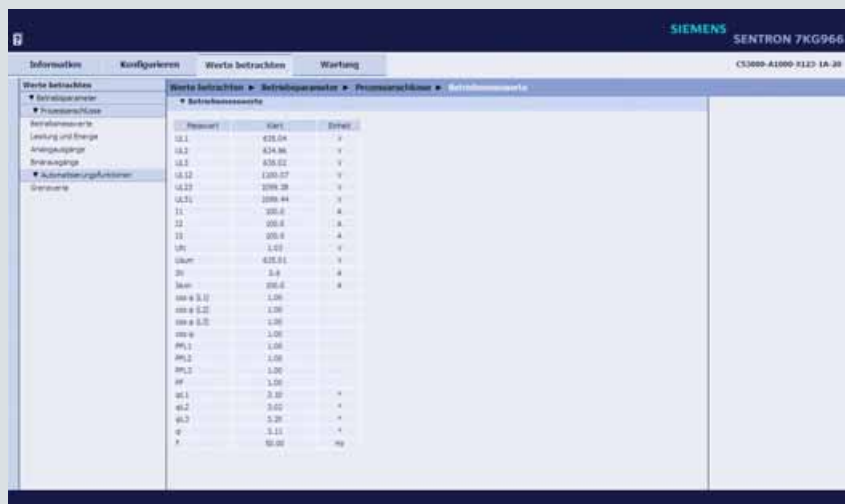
SIEMENS SENTRON 7KG966

Information | Konfigurieren | Werte betrachten | Wartung

C53000-A1000-X123-1A-20

Werte betrachten
▼ Betriebsparameter
▼ Prozessanschlüsse
Betriebsmesswerte
Leistung und Energie
Analogausgänge
Binärausgänge
▼ Automatisierungsfunktionen
Grenzwerte

Werte betrachten ► Betriebsparameter ► Prozessanschlüsse ► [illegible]

▼ Betriebsmesswerte

| Messwert | Wert | Einheit |
|---|---|---|
| UL1 | 635.04 | V |
| UL2 | 634.96 | V |
| UL3 | 635.02 | V |
| UL12 | 1100.07 | V |
| UL23 | 1099.38 | V |
| UL31 | 1099.44 | V |
| I1 | 100.0 | A |
| I2 | 100.0 | A |
| I3 | 100.0 | A |
| UN | 1.03 | V |
| Usum | 635.01 | V |
| IN | 3.6 | A |
| Isum | 100.0 | A |
| cos φ (L1) | 1.00 | |
| cos φ (L2) | 1.00 | |
| cos φ (L3) | 1.00 | |
| cos φ | 1.00 | |
| PFL1 | 1.00 | |
| PFL2 | 1.00 | |
| PFL3 | 1.00 | |
| PF | 1.00 | |
| φL1 | 3.10 | ° |
| φL2 | 3.02 | ° |
| φL3 | 3.20 | ° |
| φ | 3.11 | ° |
| f | 50.00 | Hz |